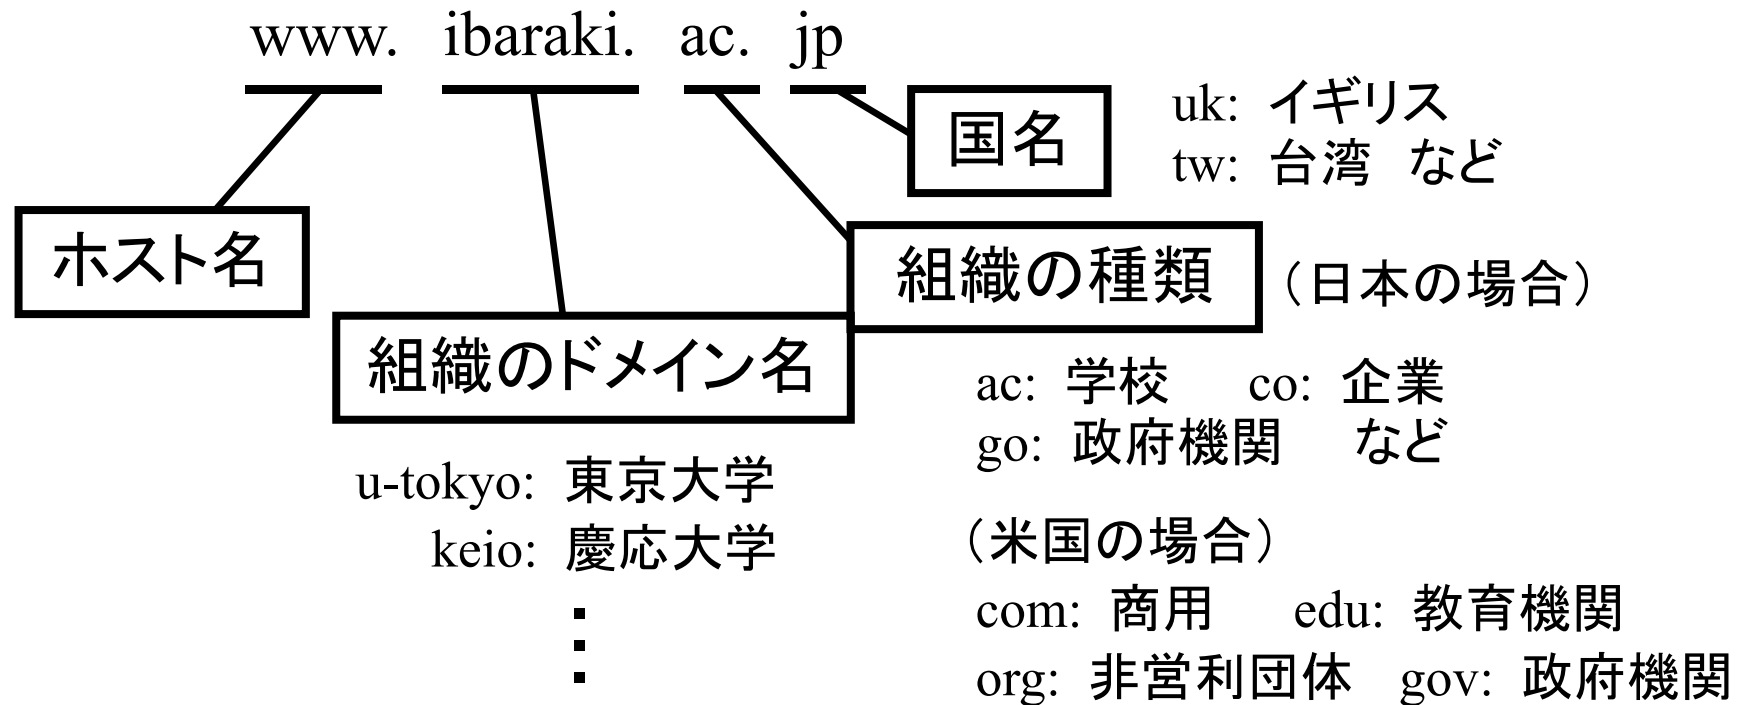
www. ibaraki. ac. jp

国名

uk: イギリス
tw: 台湾 など

ホスト名

組織の種類

（日本の場合）

組織のドメイン名

ac: 学校 co: 企業
go: 政府機関 など

u-tokyo: 東京大学
keio: 慶応大学
⋮

（米国の場合）

com: 商用 edu: 教育機関
org: 非営利団体 gov: 政府機関